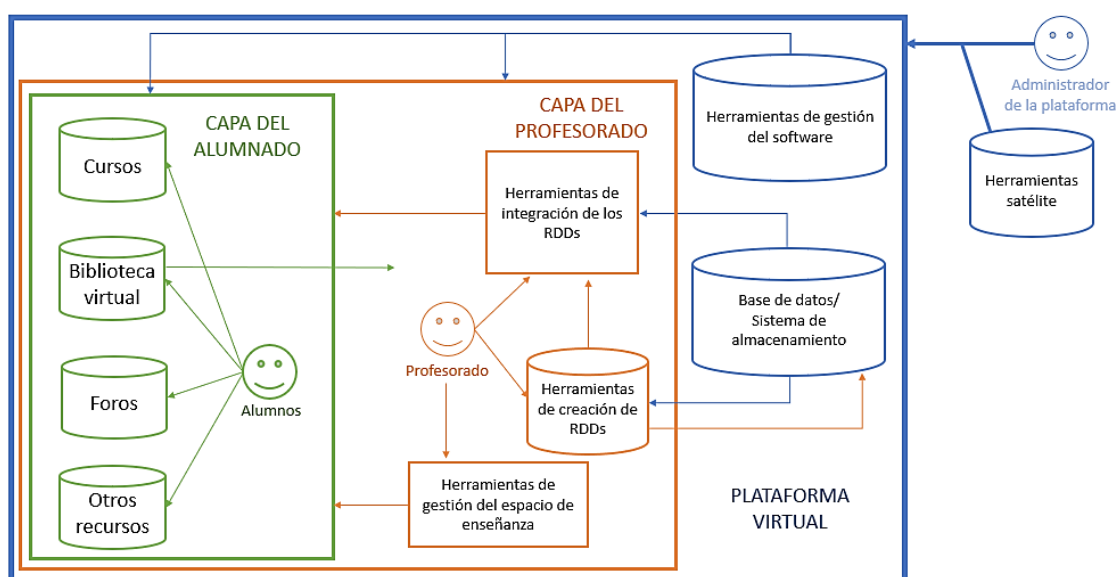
CAPA DEL ALUMNADO

Cursos

Biblioteca virtual

Foros

Otros recursos

Alumnos

CAPA DEL PROFESORADO

Herramientas de integración de los RDDs

Profesorado

Herramientas de creación de RDDs

Herramientas de gestión del espacio de enseñanza

Herramientas de gestión del software

Base de datos/ Sistema de almacenamiento

Administrador de la plataforma

Herramientas satélite

PLATAFORMA VIRTUAL